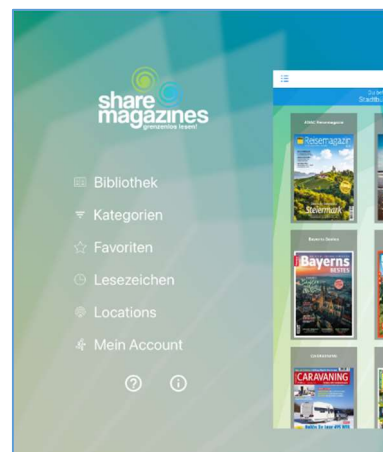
share magazines
grenzenlos lesen!

Bibliothek
Kategorien
Favoriten
Lesezeichen
Locations
Mein Account

?
i

Zu len
Stadtbü

ADAC Reisemagazin
Reisemagazin
Steiermark

Bayerns Bestes
Bayerns
BESTES

Caravaning
CARAVANING